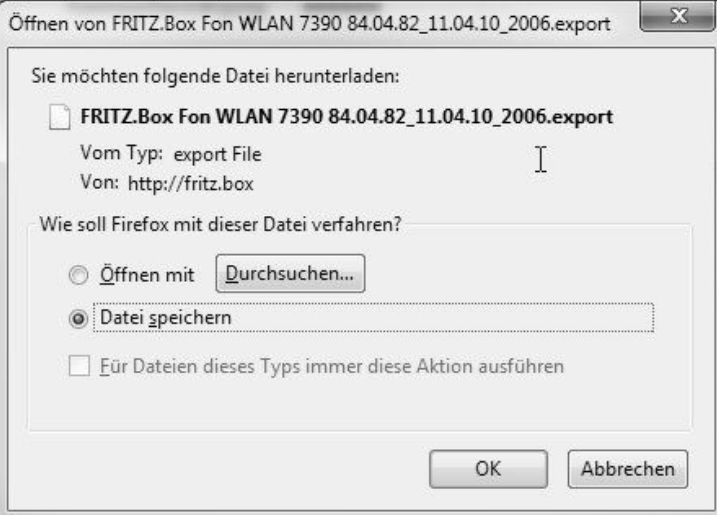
Öffnen von FRITZ.Box Fon WLAN 7390 84.04.82_11.04.10_2006.export

Sie möchten folgende Datei herunterladen:

FRITZ.Box Fon WLAN 7390 84.04.82_11.04.10_2006.export

Vom Typ: export File

Von: http://fritz.box

Wie soll Firefox mit dieser Datei verfahren?

Öffnen mit Durchsuchen...

Datei speichern

Für Dateien dieses Typs immer diese Aktion ausführen

OK Abbrechen